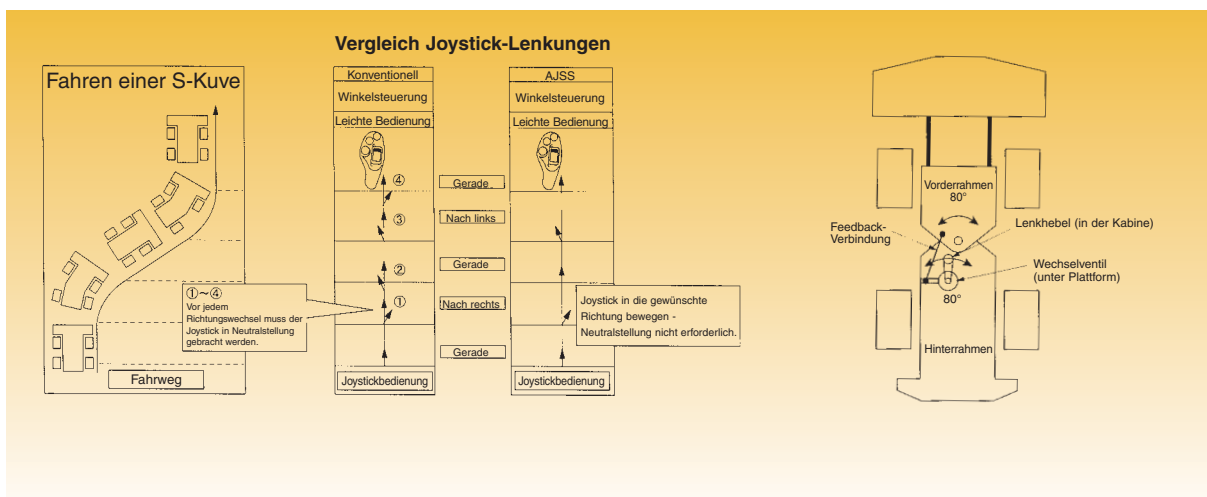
Vergleich Joystick-Lenkungen

Fahren einer S-Kuve

①~④
Vor jedem Richtungswechsel muss der Joystick in Neutralstellung gebracht werden.

Fahrweg

Konventionell
Winkelsteuerung
Leichte Bedienung
④
③
②
①
Joystickbedienung

Gerade
Nach links
Gerade
Nach rechts
Gerade

AJSS
Winkelsteuerung
Leichte Bedienung
Joystick in die gewünschte Richtung bewegen - Neutralstellung nicht erforderlich.
Joystickbedienung

Vorderrahmen
80°
Feedback-Verbindung
Lenkhebel (in der Kabine)
Wechselventil (unter Plattform)
80°
Hinterrahmen